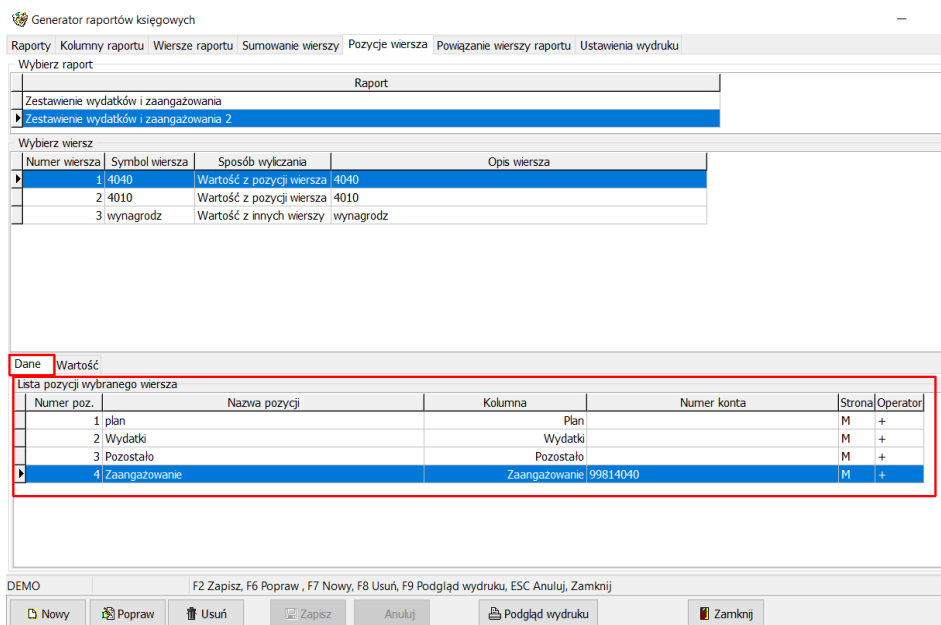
Generator raportów księgowych

Raporty | Kolumny raportu | Wiersze raportu | Sumowanie wierszy | Pozycje wiersza | Powiązanie wierszy raportu | Ustawienia wydruku

Wybierz raport

| Raport |
|---|
| Zestawienie wydatków i zaangażowania |
| Zestawienie wydatków i zaangażowania 2 |

Wybierz wiersz

| Numer wiersza | Symbol wiersza | Sposób wyliczania | Opis wiersza |
|---|---|---|---|
| 1 | 4040 | Wartość z pozycji wiersza | 4040 |
| 2 | 4010 | Wartość z pozycji wiersza | 4010 |
| 3 | wynagrodz | Wartość z innych wierszy | wynagrodz |

Dane | Wartość

Lista pozycji wybranego wiersza

| Numer poz. | Nazwa pozycji | Kolumna | Numer konta | Strona | Operator |
|---|---|---|---|---|---|
| 1 | plan | Plan | | M | + |
| 2 | Wydatki | Wydatki | | M | + |
| 3 | Pozostało | Pozostało | | M | + |
| 4 | Zaangażowanie | Zaangażowanie | 99814040 | M | + |

DEMO | F2 Zapisz, F6 Popraw , F7 Nowy, F8 Usuń, F9 Podgląd wydruku, ESC Anuluj, Zamknij

Nowy | Popraw | Usuń | Zapisz | Anuluj | Podgląd wydruku | Zamknij